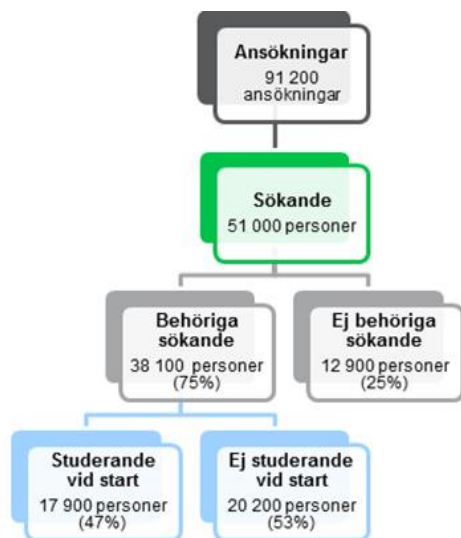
Ansökningar
91 200 ansökningar

Sökande
51 000 personer

Behöriga sökande
38 100 personer (75%)

Ej behöriga sökande
12 900 personer (25%)

Studerande vid start
17 900 personer (47%)

Ej studerande vid start
20 200 personer (53%)